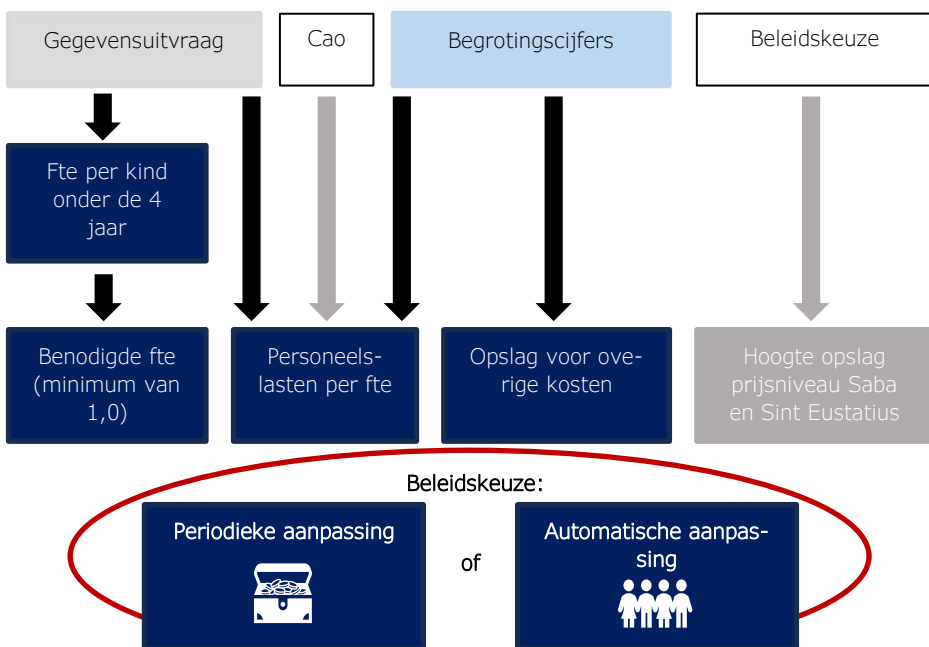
Gegevensuitvraag

Cao

Begrotingscijfers

Beleidskeuze

Fte per kind onder de 4 jaar

Benodigde fte (minimum van 1,0)

Personeelslasten per fte

Opslag voor overige kosten

Hoogte opslag prijsniveau Saba en Sint Eustatius

Beleidskeuze:

Periodieke aanpassing

of

Automatische aanpassing